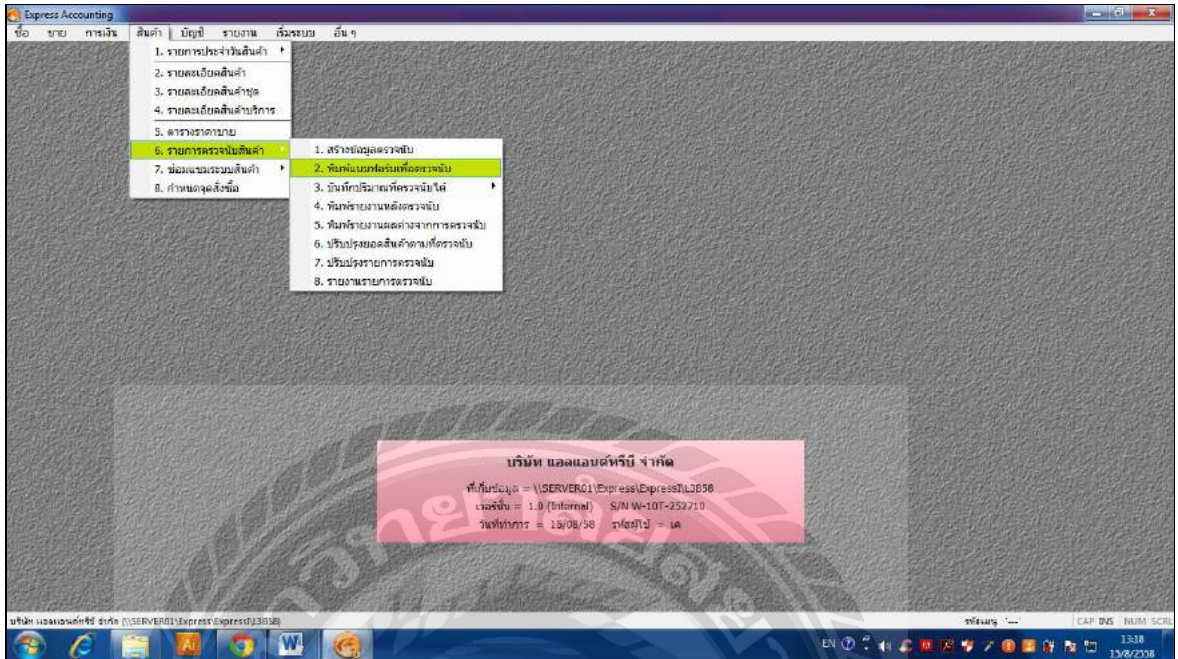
Express Accounting

ซื้อ ขาย การเงิน สินค้า บัญชี รายงาน เริ่มระบบ อื่น ๆ

1. รายการประจำวันสินค้า
2. รายละเอียดสินค้า
3. รายละเอียดสินค้าชุด
4. รายละเอียดสินค้าบริการ
5. ตารางราคาขาย
6. รายการตรวจนับสินค้า
7. ซ่อมแซมระบบสินค้า
8. กำหนดจุดสั่งซื้อ

1. สร้างข้อมูลตรวจนับ
2. พิมพ์แบบฟอร์มเพื่อตรวจนับ
3. บันทึกปริมาณที่ตรวจนับได้
4. พิมพ์รายงานหลังตรวจนับ
5. พิมพ์รายงานผลต่างจากการตรวจนับ
6. ปรับปรุงยอดสินค้าตามที่ตรวจนับ
7. ปรับปรุงรายการตรวจนับ
8. รายงานรายการตรวจนับ

บริษัท แอลแอนด์ทรีบี จำกัด
ที่เก็บข้อมูล = \\SERVER01\Express\ExpressI\L3B58
เวอร์ชั่น = 1.0 (Internal) S/N W-10T-252710
วันที่ทำการ = 15/08/58 รหัสผู้ใช้ = เค

บริษัท แอลแอนด์ทรีบี จำกัด (\\SERVER01\Express\ExpressI\L3B58)

รหัสผู้ใช้ CAP INS NUM SCRL

EN 13:18 15/8/2558